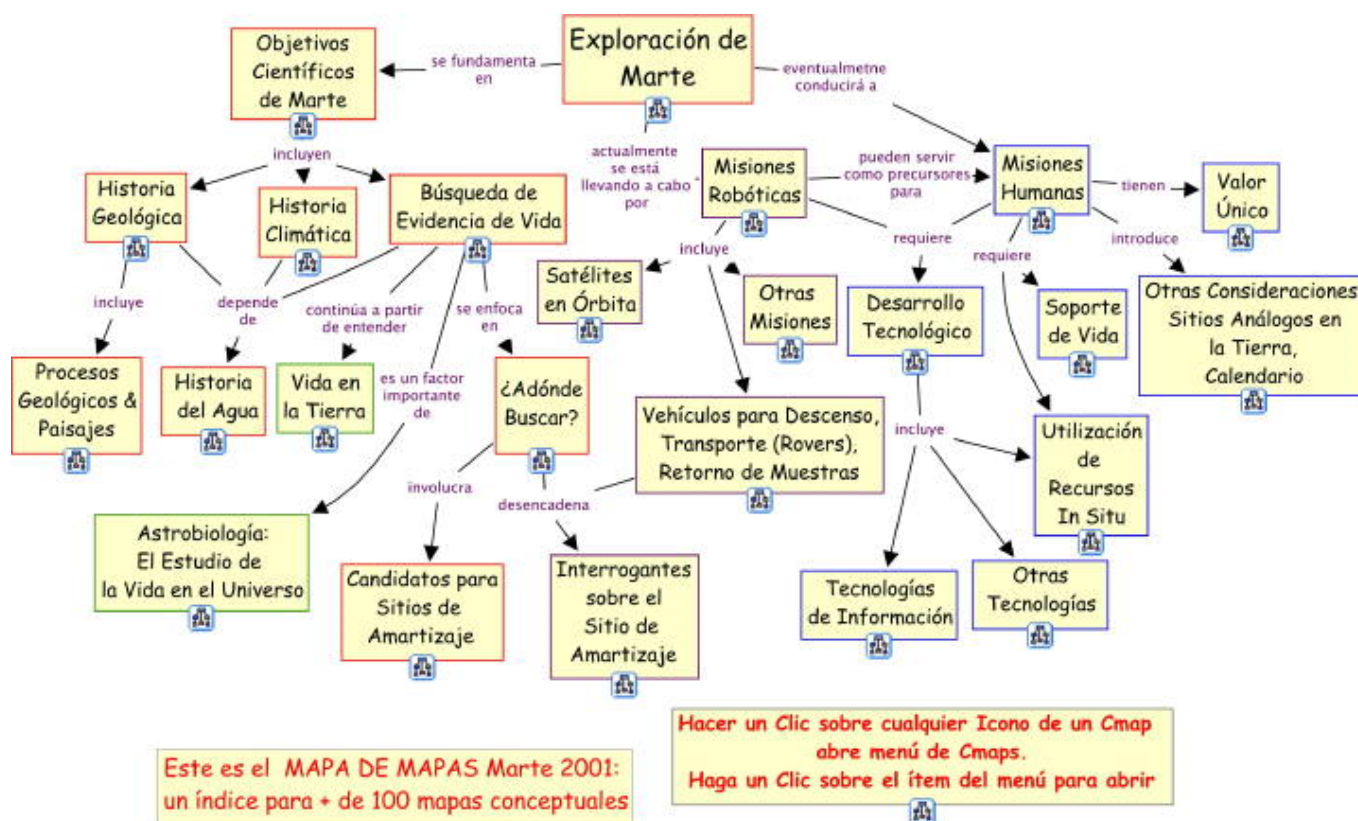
Exploración de Marte

se fundamenta en

Objetivos Científicos de Marte

eventualmetne conducirá a

actualmente se está llevando a cabo por

Misiones Robóticas

pueden servir como precursores para

Misiones Humanas

tienen

Valor Único

incluyen

Historia Geológica

Historia Climática

Búsqueda de Evidencia de Vida

incluye

requiere

requiere

introduce

Satélites en Órbita

Otras Misiones

Desarrollo Tecnológico

Soporte de Vida

Otras Consideraciones Sitios Análogos en la Tierra, Calendario

incluye

depende de

continúa a partir de entender

se enfoca en

Procesos Geológicos & Paisajes

Historia del Agua

Vida en la Tierra

es un factor importante de

¿Adónde Buscar?

Vehículos para Descenso, Transporte (Rovers), Retorno de Muestras

incluye

Utilización de Recursos In Situ

involucra

desencadena

Astrobiología: El Estudio de la Vida en el Universo

Candidatos para Sitios de Amartizaje

Interrogantes sobre el Sitio de Amartizaje

Tecnologías de Información

Otras Tecnologías

Hacer un Clic sobre cualquier Icono de un Cmap abre menú de Cmaps.
Haga un Clic sobre el ítem del menú para abrir

Este es el MAPA DE MAPAS Marte 2001: un índice para + de 100 mapas conceptuales